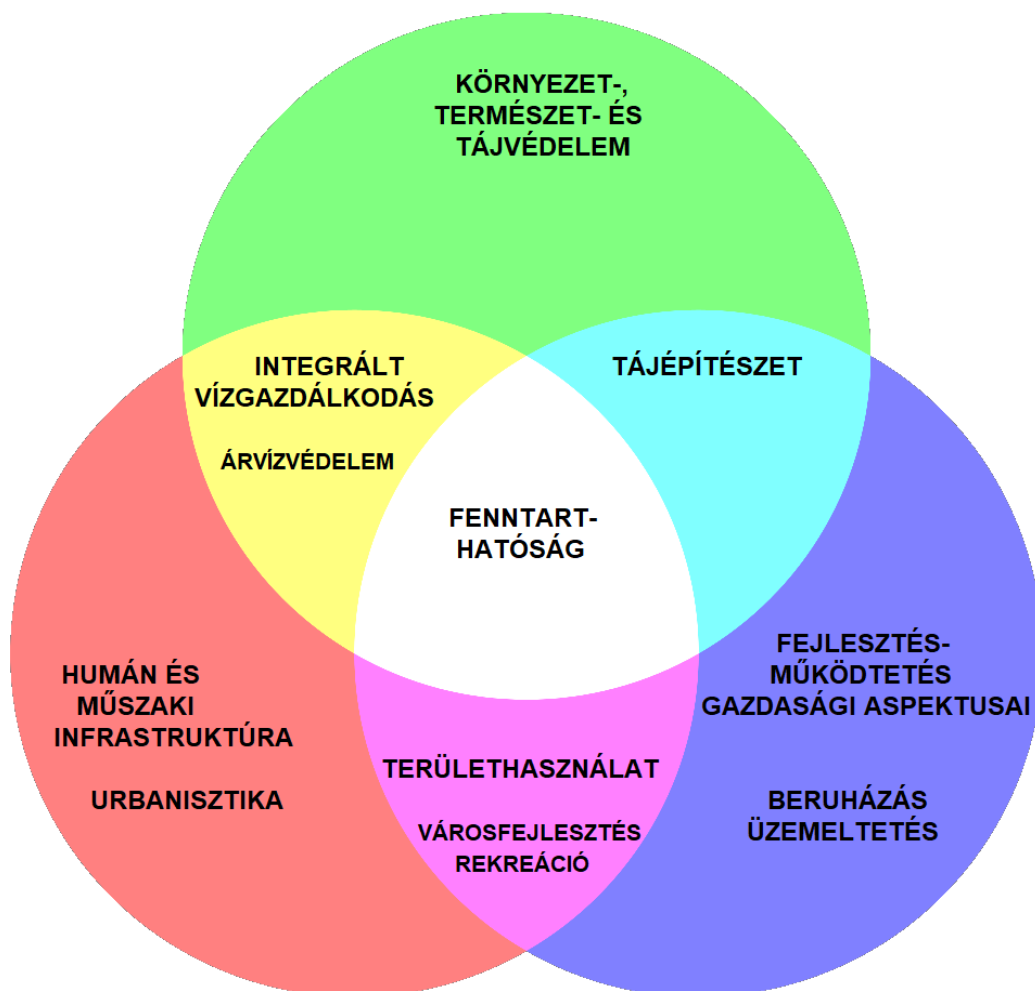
KÖRNYEZET-, TERMÉSZET- ÉS TÁJVÉDELEM

INTEGRÁLT VÍZGAZDÁLKODÁS

ÁRVÍZVÉDELEM

TÁJÉPÍTÉSZET

FENNTART-HATÓSÁG

HUMÁN ÉS MŰSZAKI INFRASTRUKTÚRA

URBANISZTIKA

FEJLESZTÉS-MŰKÖDTETÉS GAZDASÁGI ASPEKTUSAI

BERUHÁZÁS ÜZEMELTETÉS

TERÜLETHASZNÁLAT

VÁROSFEJLESZTÉS

REKREÁCIÓ